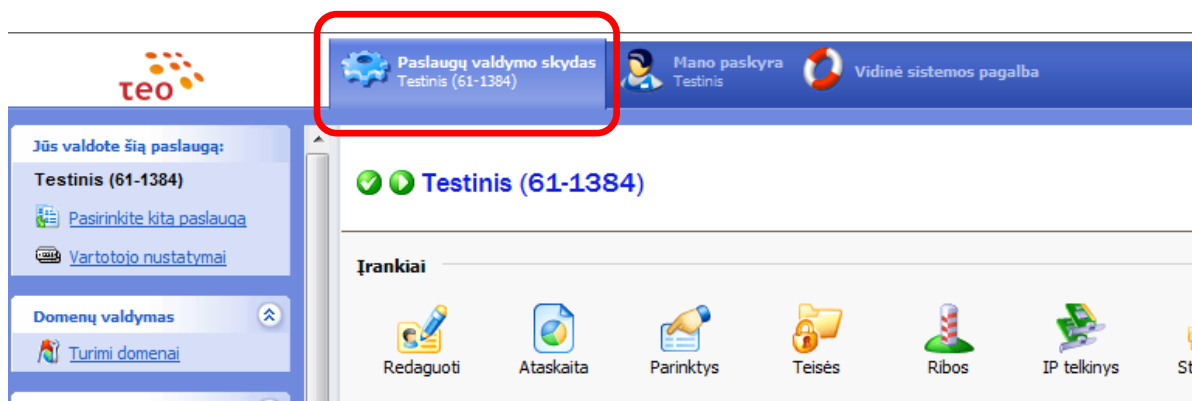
teo

Paslaugų valdymo skydas
Testinis (61-1384)

Mano paskyra
Testinis

Vidinė sistemos pagalba

Jūs valdote šią paslaugą:

Testinis (61-1384)

Pasirinkite kita paslauga

Vartotojo nustatymai

Domenų valdymas

Turimi domenai

Testinis (61-1384)

Įrankiai

Redaguoti

Ataskaita

Parinktys

Teisės

Ribos

IP telkinys

St